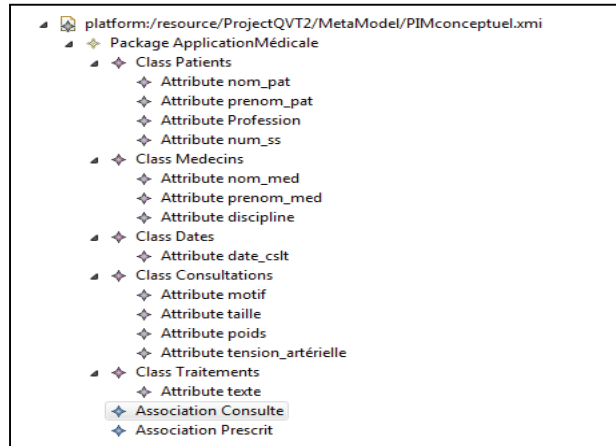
platform:/resource/ProjectQVT2/MetaModel/PIMconceptuel.xmi
Package ApplicationMédicale
Class Patients
Attribute nom_pat
Attribute prenom_pat
Attribute Profession
Attribute num_ss
Class Medecins
Attribute nom_med
Attribute prenom_med
Attribute discipline
Class Dates
Attribute date_cslt
Class Consultations
Attribute motif
Attribute taille
Attribute poids
Attribute tension_artérielle
Class Traitements
Attribute texte
Association Consulte
Association Prescrit